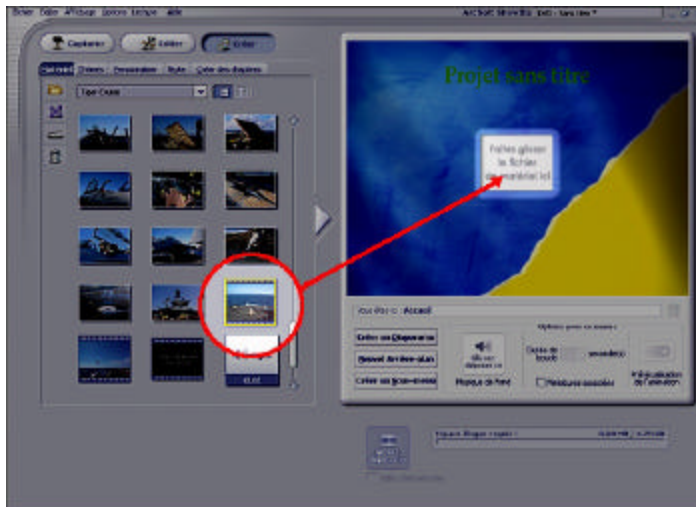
Fichier Édition Affichage Options Lecture Aide

Capturer
Éditer
Créer

Contenu

Projet sans titre

Faites glisser le fichier de contenu ici

Accueil

Créer un Diaporama
Nouvel Arrière-plan
Créer un Écran-menu

Musique de fond

Pré-visualisation de l'animation